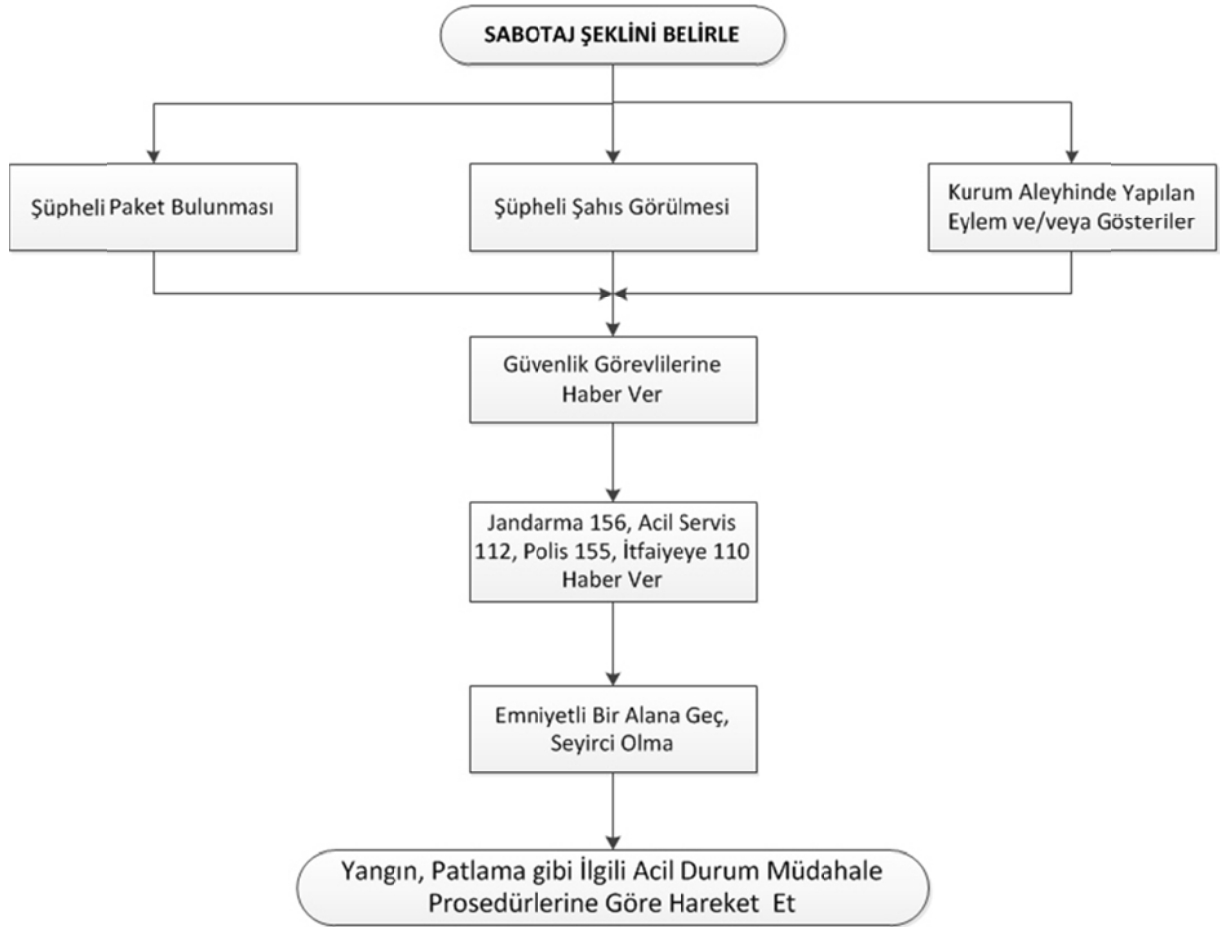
SABOTAJ ŞEKLİNİ BELİRLE

Şüpheli Paket Bulunması

Şüpheli Şahıs Görülmesi

Kurum Aleyhinde Yapılan Eylem ve/veya Gösteriler

Güvenlik Görevlilerine Haber Ver

Jandarma 156, Acil Servis 112, Polis 155, İtfaiyeye 110 Haber Ver

Emniyetli Bir Alana Geç, Seyirci Olma

Yangın, Patlama gibi İlgili Acil Durum Müdahale Prosedürlerine Göre Hareket Et